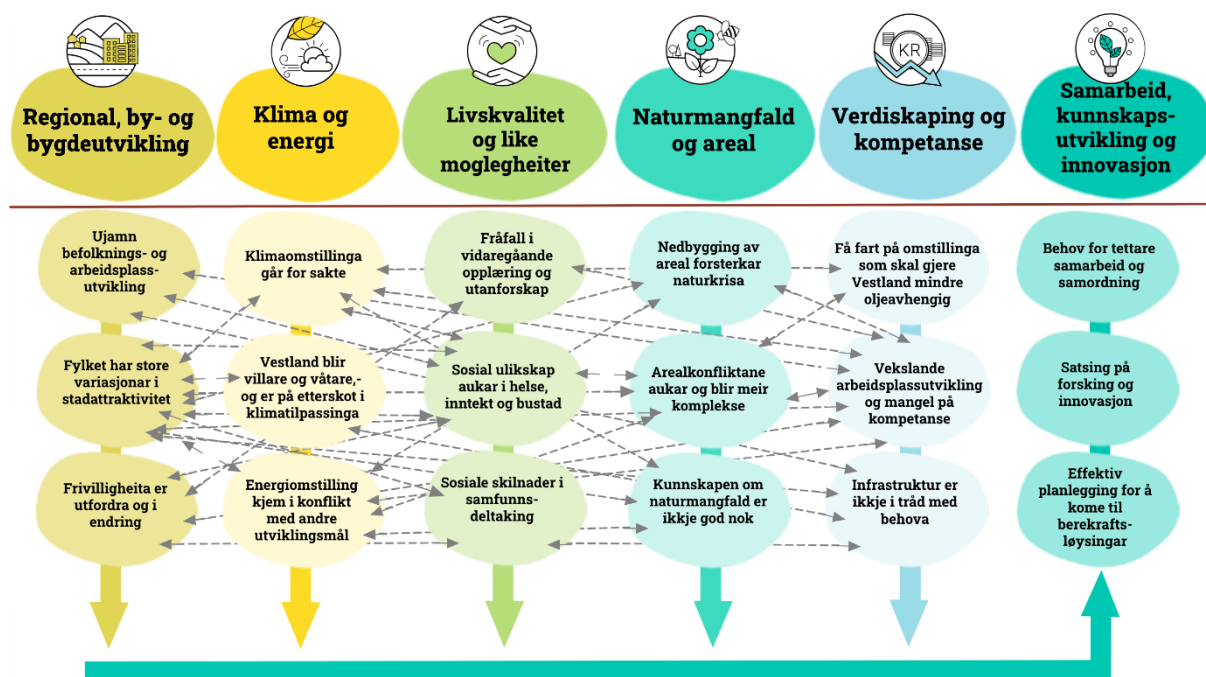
Regional, by- og bygdeutvikling

Klima og energi

Livskvalitet og like moglegheiter

Naturmangfald og areal

KR

Verdiskaping og kompetanse

Samarbeid, kunnskaps-utvikling og innovasjon

Ujamn befolknings- og arbeidsplass-utvikling

Klimaomstillinga går for sakte

Fråfall i vidaregåande opplæring og utanforskap

Nedbygging av areal forsterkar naturkrisa

Få fart på omstillinga som skal gjere Vestland mindre oljeavhengig

Behov for tettare samarbeid og samordning

Fylket har store variasjonar i stadattraktivitet

Vestland blir villare og våtare,- og er på etterskot i klimatilpassinga

Sosial ulikskap aukar i helse, inntekt og bustad

Arealkonfliktane aukar og blir meir komplekse

Vekslande arbeidsplassutvikling og mangel på kompetanse

Satsing på forsking og innovasjon

Frivilligheita er utfordra og i endring

Energiomstilling kjem i konflikt med andre utviklingsmål

Sosiale skilnader i samfunns-deltaking

Kunnskapen om naturmangfald er ikkje god nok

Infrastruktur er ikkje i tråd med behova

Effektiv planlegging for å kome til berekrafts-løysingar